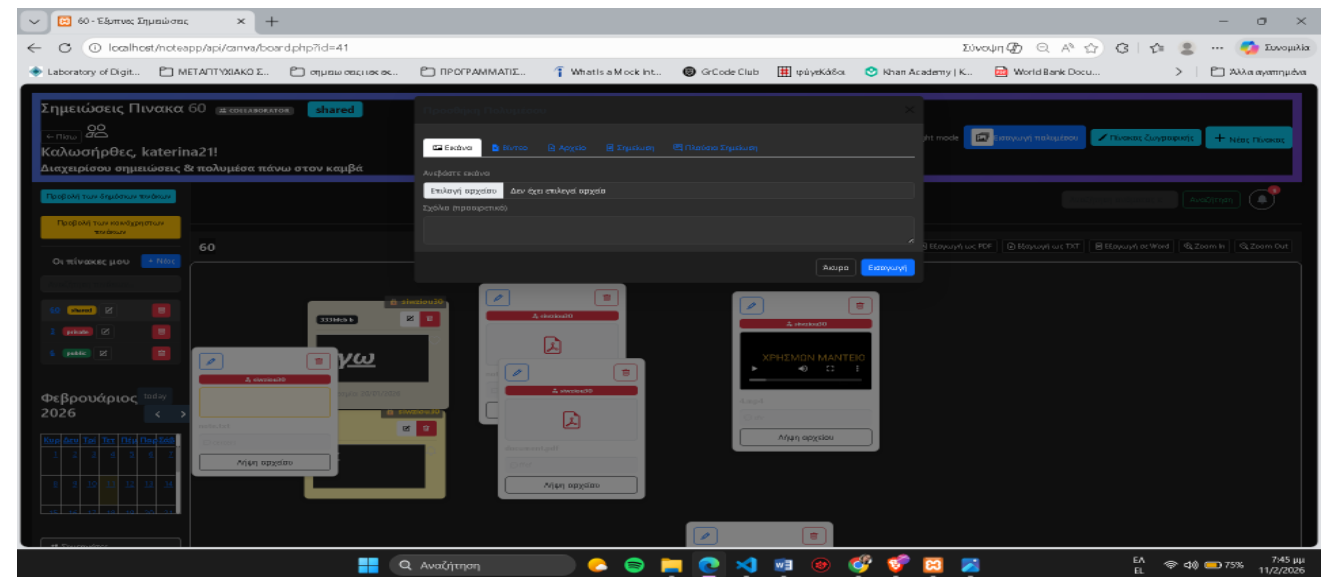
60 - Εξπνος Σημειώσεις
localhost/noteapp/api/canva/board.php?id=41
Σύνοψη
Συνομιλία
Laboratory of Digit... ΜΕΤΑΠΤΥΧΙΑΚΟ Σ... σημειωσεις... ΠΡΟΓΡΑΜΜΑΤΙΣ... What is a Mock Int... GrCode Club φιμεΚάδα Khan Academy | K... World Bank Docu... Άλλα αγαπημένα

Σημειώσεις Πινακα 60 COLLABORATOR shared
← Πίσω
Καλωσήρθες, katerina21!
Διαχειρίσου σημειώσεις & πολυμέσα πάνω στον καμβά
ht mode Εισαγωγή πολυμέσου Πίνακας Ζωγραφικής + Νέος Πίνακας

Προσθήκη Πολυμέσου
Εικόνα Βίντεο Αρχείο Σημείωση Πλαίσιο Σημείωση
Ανεβάστε εικόνα
Επιλογή αρχείου Δεν έχει επιλεγεί αρχείο
Σχόλιο (προαιρετικό)
Άκυρο Εισαγωγή

Προβολή των δημόσιων πινάκων
Προβολή των κοινόχρηστων πινάκων
Οι πίνακες μου + Νέος
60 shared
1 private
5 public
Φεβρουάριος 2026
today
Αναζήτηση
60
Εξαγωγή ως PDF Εξαγωγή ως TXT Εξαγωγή σε Word Zoom In Zoom Out
Λήψη αρχείου
Λήψη αρχείου
Λήψη αρχείου
ΧΡΗΣΜΩΝ ΜΑΝΤΕΙΟ
Αναζήτηση
ΕΛ EL 75% 7:45 μμ 11/2/2026